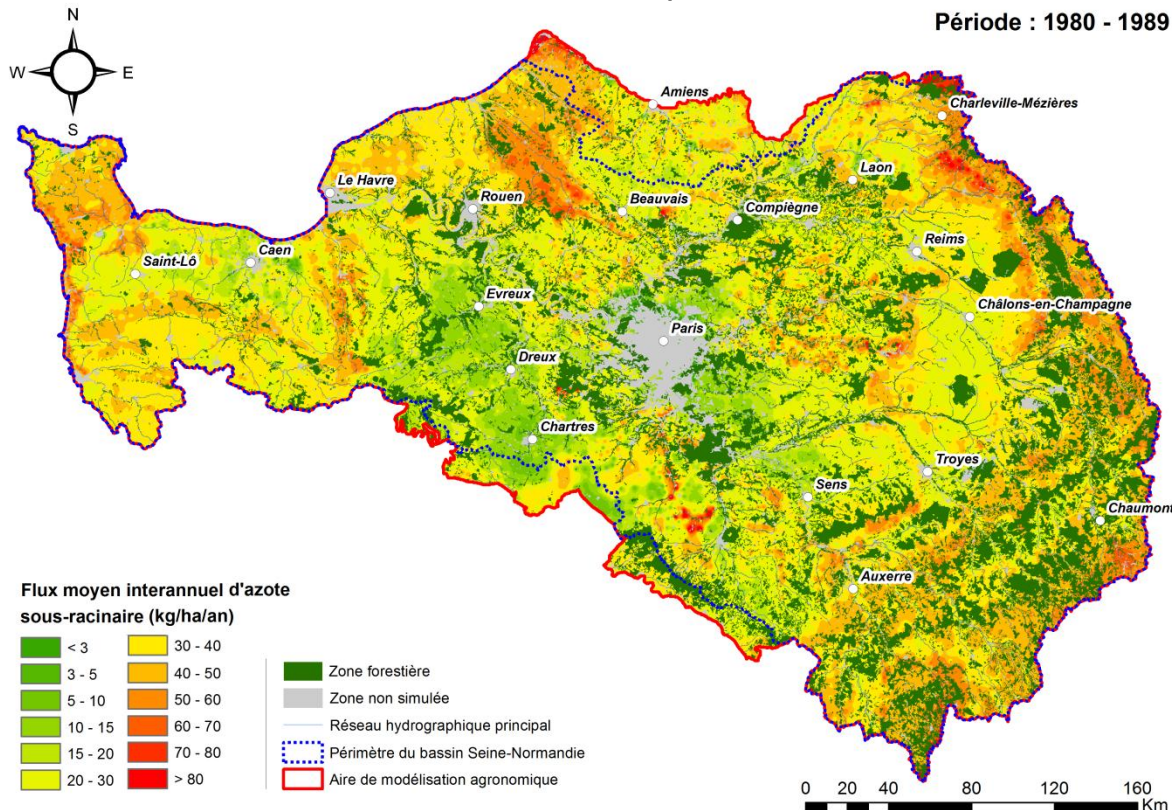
Période : 1980 - 1989

N
W
E
S

Amiens
Charleville-Mézières
Laon
Le Havre
Rouen
Beauvais
Compiègne
Reims
Caen
Saint-Lô
Evreux
Paris
Châlons-en-Champagne
Dreux
Chartres
Troyes
Sens
Chaumont
Auxerre

Flux moyen interannuel d'azote sous-racinaire (kg/ha/an)

< 3
3 - 5
5 - 10
10 - 15
15 - 20
20 - 30
30 - 40
40 - 50
50 - 60
60 - 70
70 - 80
> 80

Zone forestière
Zone non simulée
Réseau hydrographique principal
Périmètre du bassin Seine-Normandie
Aire de modélisation agronomique

0 20 40 80 120 160
Km